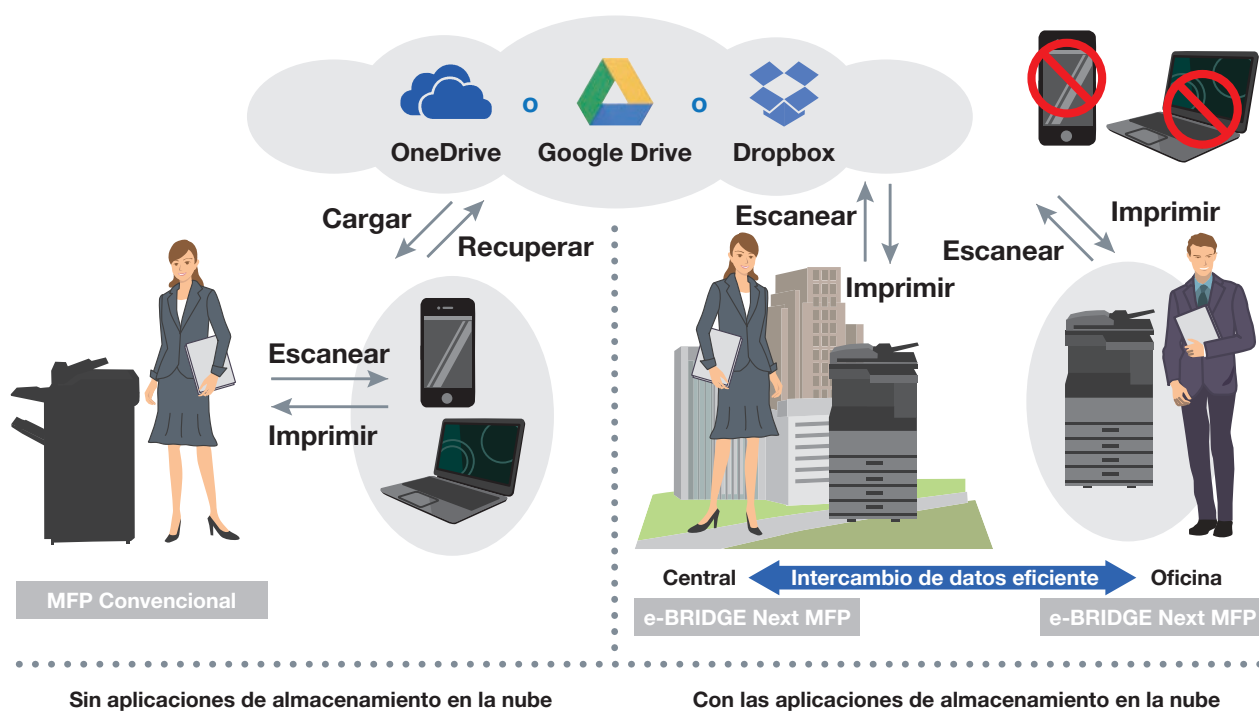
OneDrive o Google Drive o Dropbox

Cargar

Recuperar

Escanear

Imprimir

MFP Convencional

Escanear

Imprimir

Escanear

Imprimir

Central

Intercambio de datos eficiente

Oficina

e-BRIDGE Next MFP

e-BRIDGE Next MFP

Sin aplicaciones de almacenamiento en la nube

Con las aplicaciones de almacenamiento en la nube